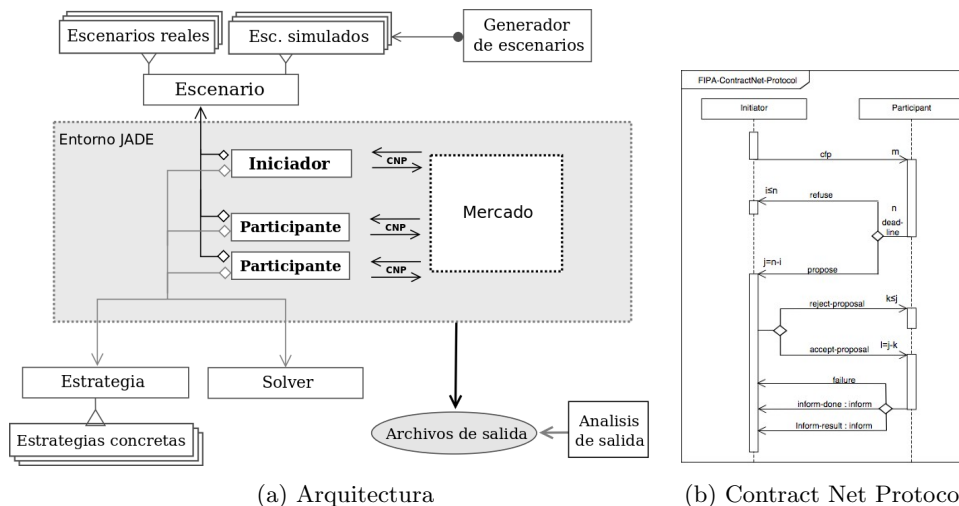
Escenarios reales

Esc. simulados

Generador de escenarios

Escenario

Entorno JADE

Iniciador

CNP

Participante

CNP

Mercado

Participante

CNP

Estrategia

Solver

Estrategias concretas

Archivos de salida

Analisis de salida

(a) Arquitectura

FIPA-ContractNet-Protocol

Initiator

Participant

cfp

m

i≤n

refuse

n

dead-line

j=n-i

propose

reject-proposal

k≤j

accept-proposal

l=j-k

failure

inform-done : inform

inform-result : inform

(b) Contract Net Protoco